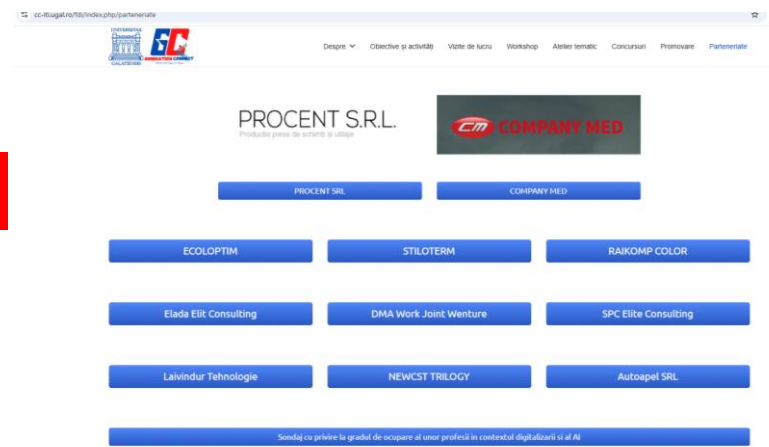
cc-ittugal.ro/fib/index.php/parteneriate

UNIVERSITATEA GALAȚI

GC

Despre Obiective și activități Vizite de lucru Workshop Atelier tematic Concursuri Promovare Parteneriate

PROCENT S.R.L.
Producția piese de schimb și utilaje

CM COMPANY MED

PROCENT SRL

COMPANY MED

ECOLOPTIM

STILOTERM

RAIKOMP COLOR

Elada Elit Consulting

DMA Work Joint Wenture

SPC Elite Consulting

Laivindur Tehnologie

NEWCST TRILOGY

Autoapel SRL

Sondaj cu privire la gradul de ocupare al unor profesii in contextul digitalizarii si al AI